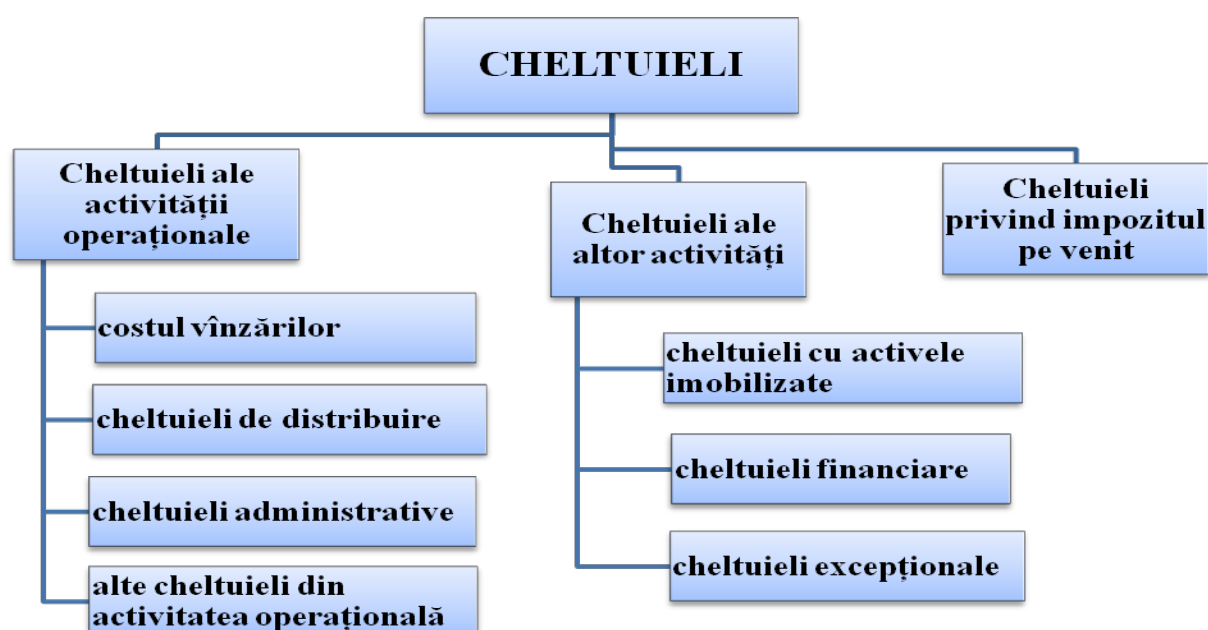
CHELTUIELI

Cheltuieli ale activității operaționale

costul vînzărilor

cheltuieli de distribuire

cheltuieli administrative

alte cheltuieli din activitatea operațională

Cheltuieli ale altor activități

cheltuieli cu activele imobilizate

cheltuieli financiare

cheltuieli excepționale

Cheltuieli privind impozitul pe venit